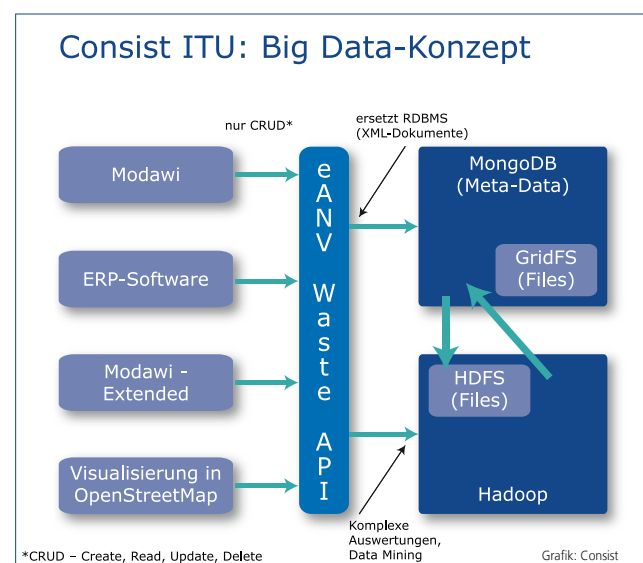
Consist ITU: Big Data-Konzept

nur CRUD*

ersetzt RDBMS (XML-Dokumente)

Modawi

ERP-Software

Modawi - Extended

Visualisierung in OpenStreetMap

eANV Waste API

MongoDB (Meta-Data)

GridFS (Files)

HDFS (Files)

Hadoop

Komplexe Auswertungen, Data Mining

*CRUD – Create, Read, Update, Delete

Grafik: Consist